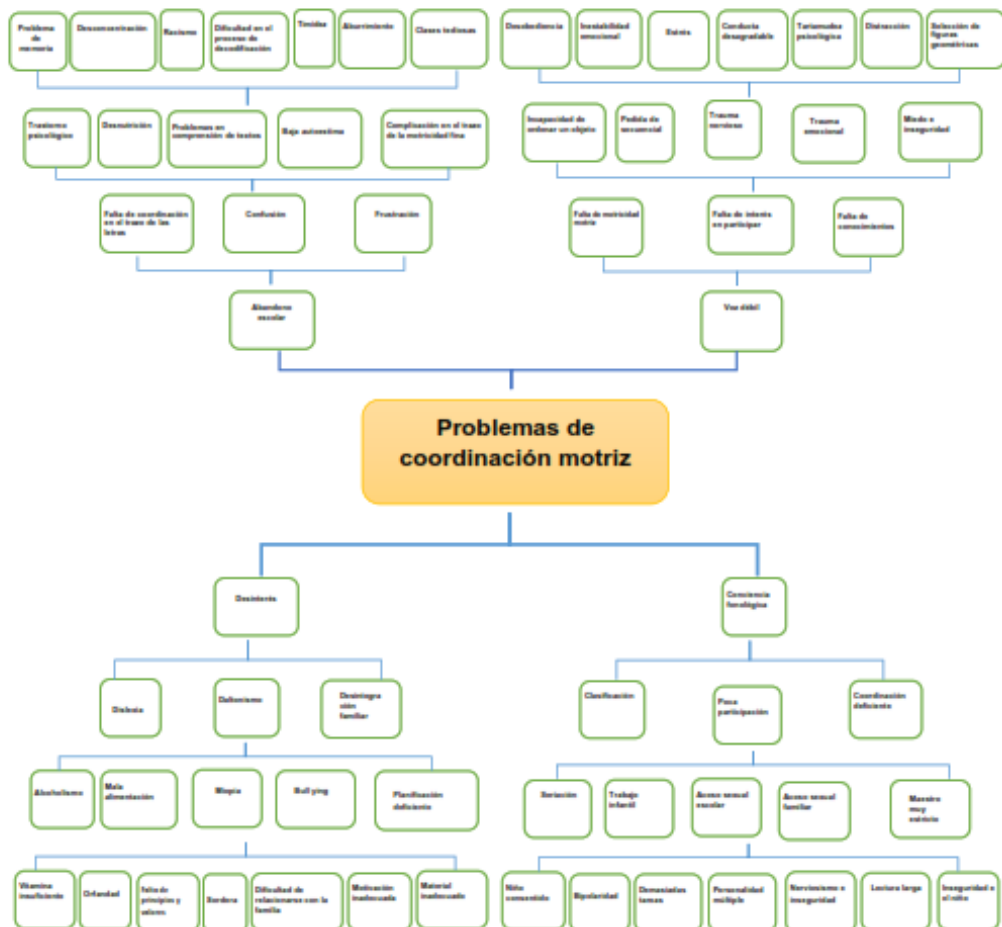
Problema de memoria

Desconcentración

Racismo

Dificultad en el proceso de decodificación

Timidez

Aburrimiento

Clases tediosas

Desobediencia

Inestabilidad emocional

Estrés

Conducta desagradable

Tartamudez psicológica

Distracción

Selección de figuras geométricas

Trastorno psicológico

Desnutrición

Problemas en comprensión de textos

Baja autoestima

Complicación en el trazo de la motricidad fina

Incapacidad de ordenar un objeto

Pérdida de secuencial

Trauma nervioso

Trauma emocional

Miedo e inseguridad

Falta de coordinación en el trazo de las letras

Confusión

Frustración

Falta de motricidad motriz

Falta de interés en participar

Falta de conocimientos

Abandono escolar

Voz débil

Problemas de coordinación motriz

Desinterés

Conciencia fonológica

Dislexia

Daltonismo

Desintegración familiar

Clasificación

Poca participación

Coordinación deficiente

Alcoholismo

Mala alimentación

Miopía

Bull ying

Planificación deficiente

Seriación

Trabajo infantil

Acoso sexual escolar

Acoso sexual familiar

Maestro muy estricto

Vitamina insuficiente

Orfandad

falta de principios y valores

Sordera

Dificultad de relacionarse con la familia

Motivación inadecuada

Material inadecuado

Niño consentido

Bipolaridad

Demasiadas tareas

Personalidad múltiple

Nerviosismo e inseguridad

Lectura larga

Inseguridad e el niño